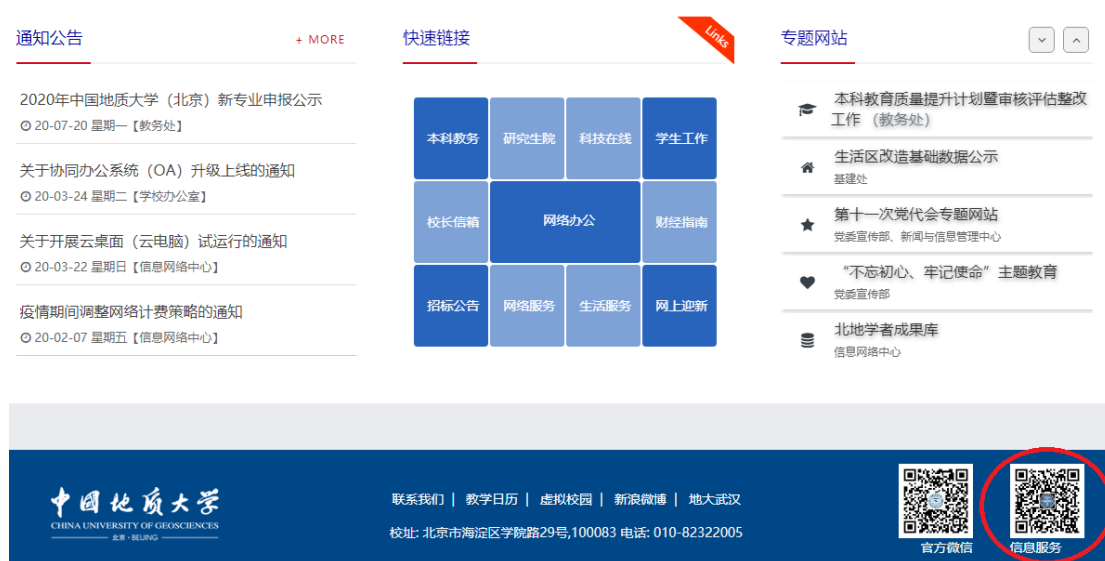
通知公告

+ MORE

2020年中国地质大学（北京）新专业申报公示
20-07-20 星期一【教务处】

关于协同办公系统（OA）升级上线的通知
20-03-24 星期二【学校办公室】

关于开展云桌面（云电脑）试运行的通知
20-03-22 星期日【信息网络中心】

疫情期间调整网络计费策略的通知
20-02-07 星期五【信息网络中心】

快速链接

Links

| 本科教务 | 研究生院 | 科技在线 | 学生工作 |
|---|---|---|---|
| 校长信箱 | 网络办公 | | 财经指南 |
| 招标公告 | 网络服务 | 生活服务 | 网上迎新 |

专题网站

本科教育质量提升计划暨审核评估整改工作 （教务处）

生活区改造基础数据公示
基建处

第十一次党代会专题网站
党委宣传部、新闻与信息管理中心

“不忘初心、牢记使命”主题教育
党委宣传部

北地学者成果库
信息网络中心

中国地质大学
CHINA UNIVERSITY OF GEOSCIENCES
北京 · BEIJING

联系我们 | 教学日历 | 虚拟校园 | 新浪微博 | 地大武汉

校址: 北京市海淀区学院路29号,100083 电话: 010-82322005

官方微信

信息服务